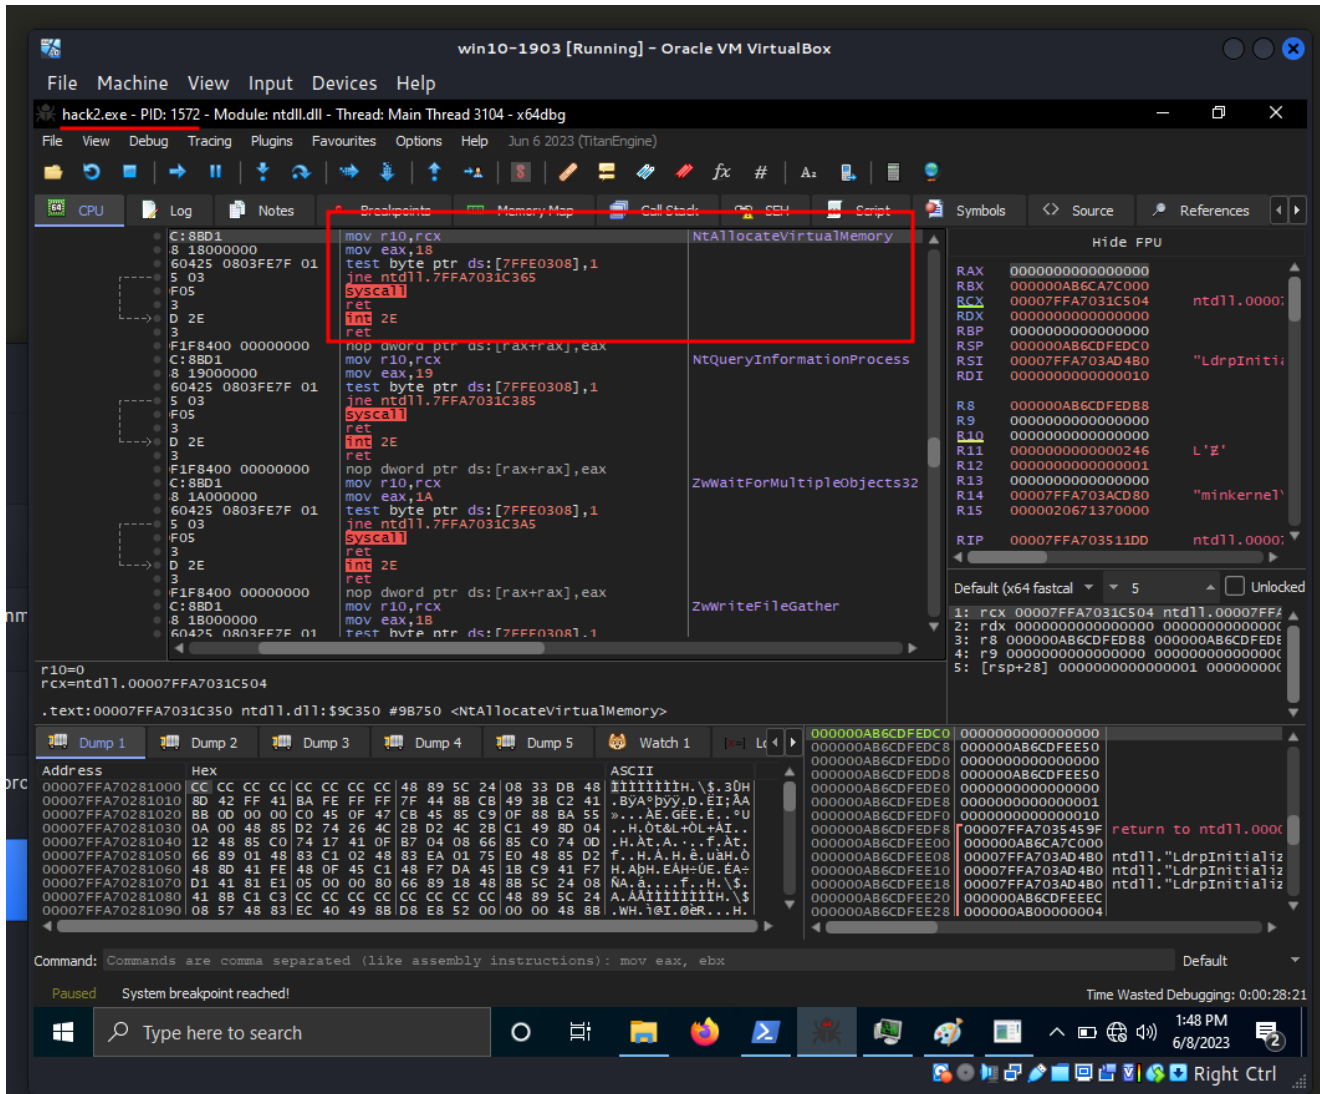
win10-1903 [Running] - Oracle VM VirtualBox

File Machine View Input Devices Help

hack2.exe - PID: 1572 - Module: ntdll.dll - Thread: Main Thread 3104 - x64dbg

File View Debug Tracing Plugins Favourites Options Help Jun 6 2023 (TitanEngine)

CPU Log Notes Breakpoints Memory Map Call Stack SEH Script Symbols Source References

C:8BD1 mov r10,rcx NtAllocateVirtualMemory
8 18000000 mov eax,18
60425 0803FE7F 01 test byte ptr ds:[7FFE0308],1
5 03 jne ntdll.7FFA7031C365
F05 syscall
3 ret
D 2E int 2E
3 ret
F1F8400 00000000 nop dword ptr ds:[rax+rax],eax
C:8BD1 mov r10,rcx NtQueryInformationProcess
8 19000000 mov eax,19
60425 0803FE7F 01 test byte ptr ds:[7FFE0308],1
5 03 jne ntdll.7FFA7031C385
F05 syscall
3 ret
D 2E int 2E
3 ret
F1F8400 00000000 nop dword ptr ds:[rax+rax],eax
C:8BD1 mov r10,rcx ZwWaitForMultipleObjects32
8 1A000000 mov eax,1A
60425 0803FE7F 01 test byte ptr ds:[7FFE0308],1
5 03 jne ntdll.7FFA7031C3A5
F05 syscall
3 ret
D 2E int 2E
3 ret
F1F8400 00000000 nop dword ptr ds:[rax+rax],eax
C:8BD1 mov r10,rcx ZwWriteFileGather
8 1B000000 mov eax,1B
60425 0803FE7F 01 test byte ptr ds:[7FFE0308],1

Hide FPU
RAX 0000000000000000
RBX 000000AB6CA7C000
RCX 00007FFA7031C504 ntdll.0000
RDX 0000000000000000
RBP 0000000000000000
RSP 000000AB6CDFEDC0
RSI 00007FFA703AD4B0 "LdrpIniti
RDI 0000000000000010
R8 000000AB6CDFEDB8
R9 0000000000000000
R10 0000000000000000
R11 0000000000000246 L'Ɇ'
R12 0000000000000001
R13 0000000000000000
R14 00007FFA703ACD80 "minkernel
R15 0000020671370000
RIP 00007FFA703511DD ntdll.0000

Default (x64 fastcal 5 Unlocked
1: rcx 00007FFA7031C504 ntdll.00007FFA
2: rdx 0000000000000000 000000000000000
3: r8 000000AB6CDFEDB8 000000AB6CDFEDE
4: r9 0000000000000000 000000000000000
5: [rsp+28] 0000000000000001 000000000

r10=0
rcx=ntdll.00007FFA7031C504

.text:00007FFA7031C350 ntdll.dll:$9C350 #9B750 <NtAllocateVirtualMemory>

Dump 1 Dump 2 Dump 3 Dump 4 Dump 5 Watch 1 Lo

| Address | Hex | ASCII |
|---|---|---|
| 00007FFA70281000 | CC CC CC CC CC CC CC CC 48 89 5C 24 08 33 DB 48 | ÌÌÌÌÌÌÌÌH.\$.3ÛH |
| 00007FFA70281010 | 8D 42 FF 41 BA FE FF FF 7F 44 8B CB 49 3B C2 41 | .BÿAºþÿÿ.D.ËI;ÂA |
| 00007FFA70281020 | BB 0D 00 00 C0 45 0F 47 CB 45 85 C9 0F 88 BA 55 | »...ÀE.GËE.É..ºU |
| 00007FFA70281030 | 0A 00 48 85 D2 74 26 4C 2B D2 4C 2B C1 49 8D 04 | ..H.Òt&L+ÒL+ÁI.. |
| 00007FFA70281040 | 12 48 85 C0 74 17 41 0F B7 04 08 66 85 C0 74 0D | .H.Àt.A.·..f.Àt. |
| 00007FFA70281050 | 66 89 01 48 83 C1 02 48 83 EA 01 75 E0 48 85 D2 | f..H.Á.H.ê.uàH.Ò |
| 00007FFA70281060 | 48 8D 41 FE 48 0F 45 C1 48 F7 DA 45 1B C9 41 F7 | H.AþH.EÁH÷ÚE.ÉA÷ |
| 00007FFA70281070 | D1 41 81 E1 05 00 00 80 66 89 18 48 8B 5C 24 08 | ÑA.á....f..H.\$. |
| 00007FFA70281080 | 41 8B C1 C3 CC CC CC CC CC CC CC 48 89 5C 24 | A.ÁÃÌÌÌÌÌÌÌH.\$ |
| 00007FFA70281090 | 08 57 48 83 EC 40 49 8B D8 E8 52 00 00 00 48 8B | .WH.ì@I.ØèR...H. |

000000AB6CDFEDC0 0000000000000000
000000AB6CDFEDC8 000000AB6CDFEE50
000000AB6CDFEDD0 0000000000000000
000000AB6CDFEDD8 000000AB6CDFEE50
000000AB6CDFEDE0 0000000000000000
000000AB6CDFEDE8 0000000000000001
000000AB6CDFEDF0 0000000000000010
000000AB6CDFEDF8 00007FFA7035459F return to ntdll.000
000000AB6CDFEE00 000000AB6CA7C000
000000AB6CDFEE08 00007FFA703AD4B0 ntdll."LdrpInitializ
000000AB6CDFEE10 00007FFA703AD4B0 ntdll."LdrpInitializ
000000AB6CDFEE18 00007FFA703AD4B0 ntdll."LdrpInitializ
000000AB6CDFEE20 000000AB6CDFEEEC
000000AB6CDFEE28 000000AB00000004

Command: Commands are comma separated (like assembly instructions): mov eax, ebx Default

Paused System breakpoint reached! Time Wasted Debugging: 0:00:28:21

Type here to search 1:48 PM 6/8/2023 2

Right Ctrl